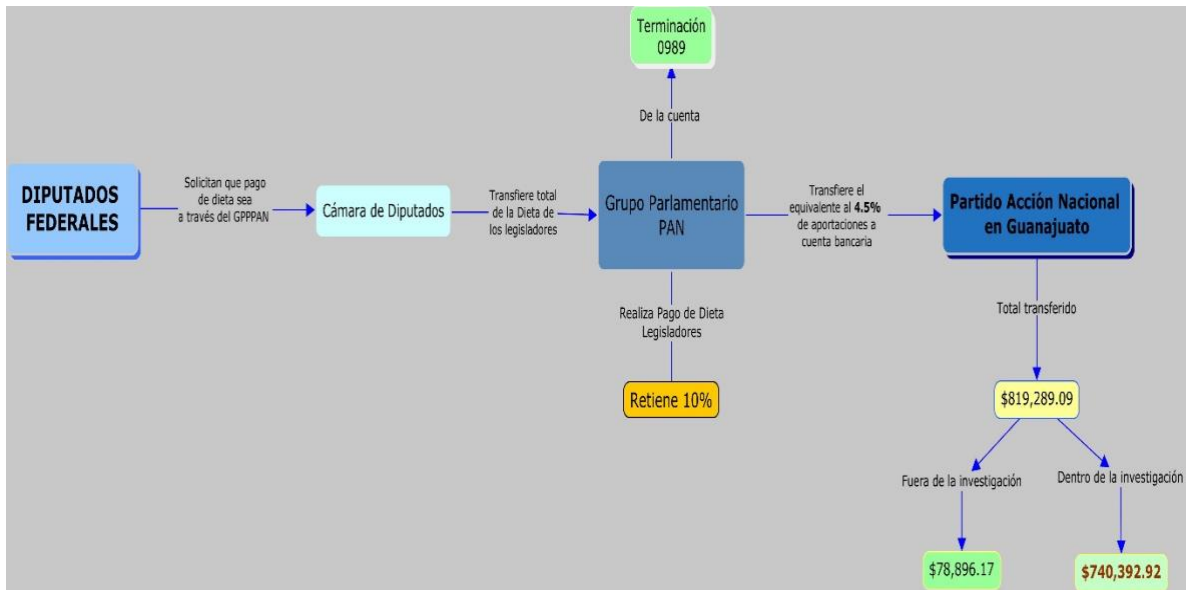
Terminación 0989

De la cuenta

DIPUTADOS FEDERALES

Solicitan que pago de dieta sea a través del GPPPAN

Cámara de Diputados

Transfiere total de la Dieta de los legisladores

Grupo Parlamentario PAN

Transfiere el equivalente al **4.5%** de aportaciones a cuenta bancaria

Partido Acción Nacional en Guanajuato

Realiza Pago de Dieta Legisladores

Retiene 10%

Total transferido

$819,289.09

Fuera de la investigación

Dentro de la investigación

$78,896.17

$740,392.92